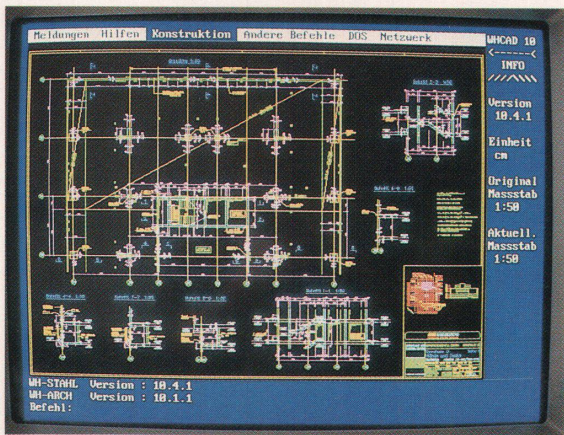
Meldungen Hilfen Konstruktion Andere Befehle DOS Netzwerk

WHCAD 10
<------<
INFO
//////

Version
10.4.1

Einheit
cm

Original
Massstab
1:50

Aktuell.
Massstab
1:50

WH-STAHL Version : 10.4.1
WH-ARCH Version : 10.1.1
Befehl: